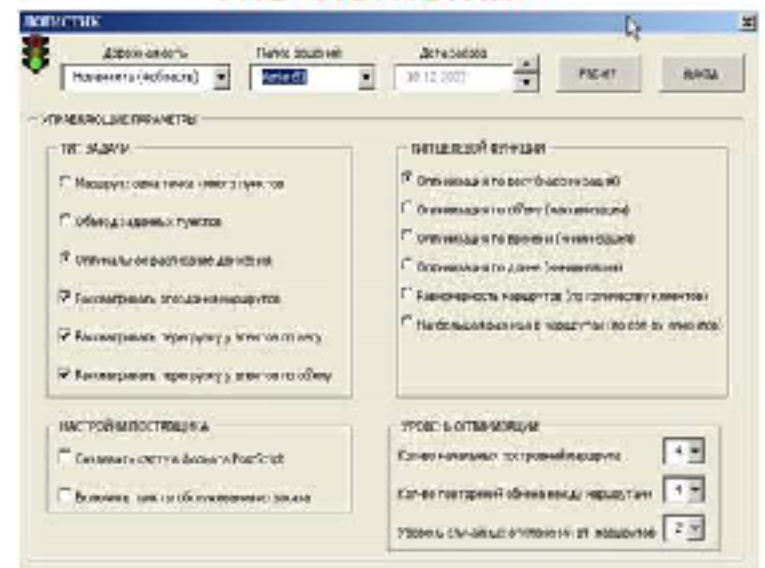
ЛОГИСТИК

Доформилость | Папка решений | Дата работы
Начинать (необыств) | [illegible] | 30.12.2007 | РАСЧЕТ | ВЫХОД

УПРАВЛЯЮЩИЕ ПАРАМЕТРЫ

ТИП ЗАДАЧИ
Маршрут через точки между пунктов
Обвод заданных пунктов
Оптимальное расписание движения
Рассматривать ограничения маршрутов
Рассматривать перегрузку у клиентов по весу
Рассматривать перегрузку у клиентов по объему

ЦЕЛЕВОЙ ФУНКЦИИ
Оптимизация по всем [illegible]
Оптимизация по объему (максимизация)
Оптимизация по времени (минимизация)
Оптимизация по длине (минимизация)
Равномерность маршрутов (по количеству клиентов)
Наибольшая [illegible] в маршрутах (по объему клиентов)

НАСТРОЙКИ ПОСТРОЕНИЯ
Сохранять карту в формате PostScript
Включить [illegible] обслуживания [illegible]

УРОВЕНЬ ОПТИМИЗАЦИИ
Кол-во начальных построений маршрута 4
Кол-во повторений обмена между маршрутами 1
Уровень случайных отклонений от маршрутов 2